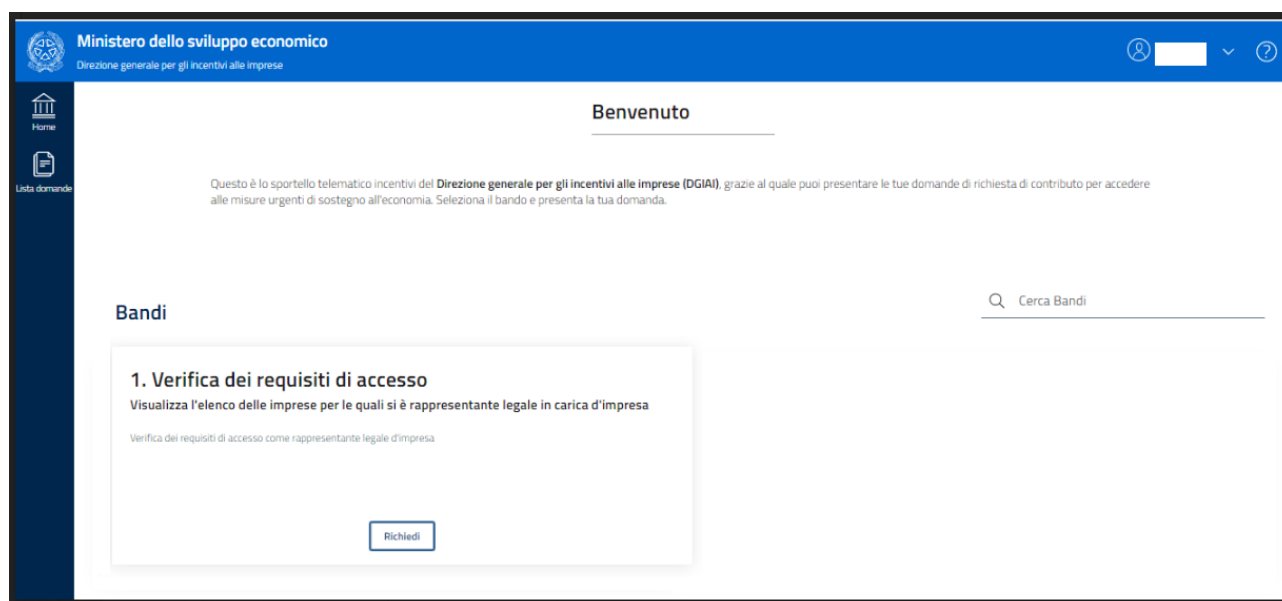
Ministero dello sviluppo economico
Direzione generale per gli incentivi alle imprese

Home

Lista domande

Benvenuto

Questo è lo sportello telematico incentivi del **Direzione generale per gli incentivi alle imprese (DGIAI)**, grazie al quale puoi presentare le tue domande di richiesta di contributo per accedere alle misure urgenti di sostegno all'economia. Seleziona il bando e presenta la tua domanda.

Bandi

Cerca Bandi

1. Verifica dei requisiti di accesso

Visualizza l'elenco delle imprese per le quali si è rappresentante legale in carica d'impresa

Verifica dei requisiti di accesso come rappresentante legale d'impresa

Richiedi